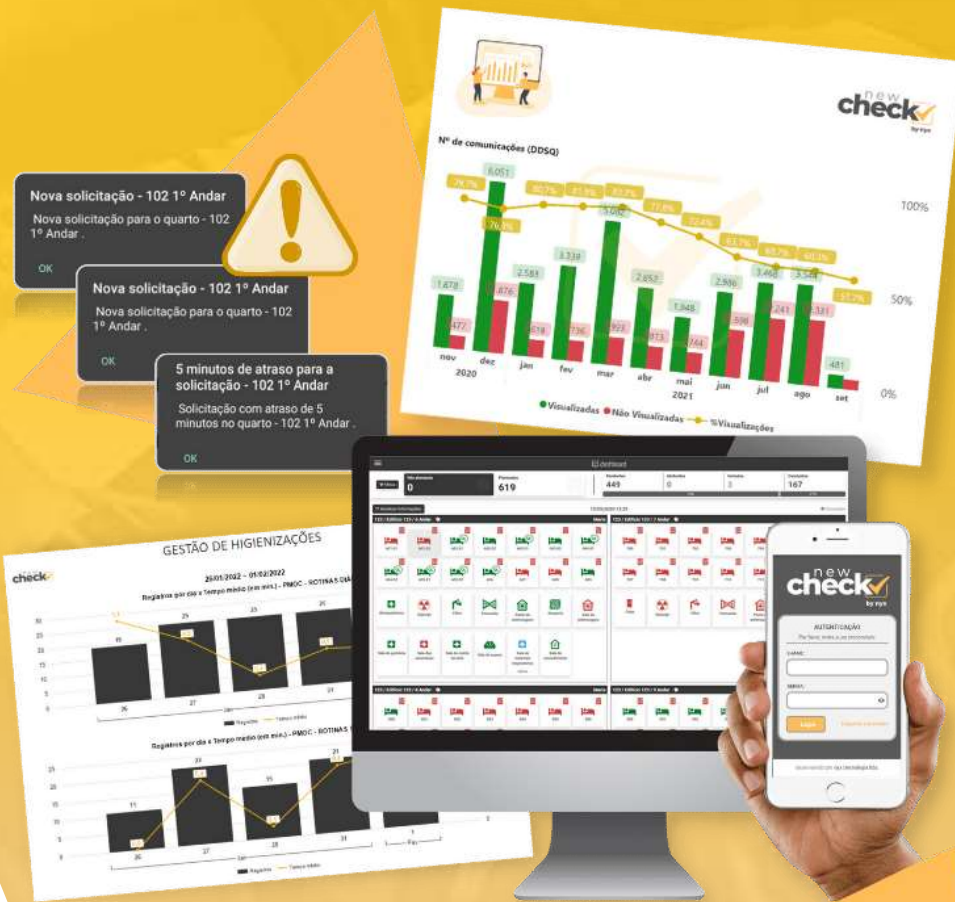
Nova solicitação - 102 1º Andar
Nova solicitação para o quarto - 102 1º Andar .
OK

Nova solicitação - 102 1º Andar
Nova solicitação para o quarto - 102 1º Andar .
OK

5 minutos de atraso para a solicitação - 102 1º Andar
Solicitação com atraso de 5 minutos no quarto - 102 1º Andar .
OK

new check by sys

Nº de comunicações (DDSQ)

| | nov | dez | jan | fev | mar | abr | mai | jun | jul | ago | set |
|---|---|---|---|---|---|---|---|---|---|---|---|
| Visualizadas | 1.878 | 6.051 | 2.583 | 3.338 | 5.002 | 2.852 | 1.348 | 2.986 | 3.468 | 3.344 | 481 |
| Não Visualizadas | 477 | 1.876 | 618 | 736 | 923 | 813 | 744 | 1.598 | 2.241 | 2.331 | |
| %Visualizações | 79,7% | 76,3% | 80,7% | 81,9% | 81,7% | 77,8% | 72,4% | 65,1% | 60,7% | 60,1% | 57,7% |

2020 2021
100% 50% 0%
Visualizadas Não Visualizadas %Visualizações

GESTÃO DE HIGIENIZAÇÕES
check
25/01/2022 - 01/02/2022
Registros por dia x Tempo médio (em min.) - PMOC - ROTINAS
Registros Tempo Médio
Registros por dia x Tempo médio (em min.) - PMOC - ROTINAS
Registros Tempo Médio

dashboard
0
619
449
0
3
167

new check by sys
AUTENTICAÇÃO
Por favor, entre a sua identidade
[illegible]